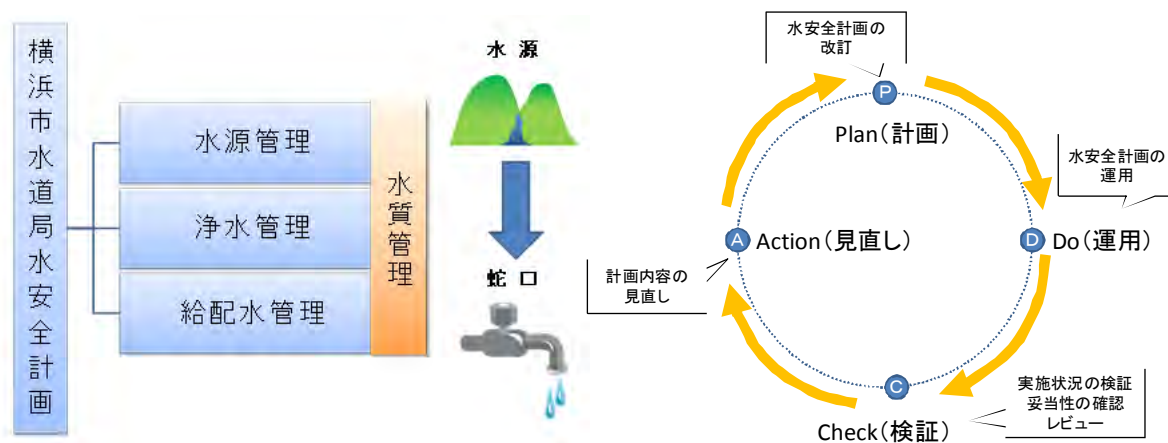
横浜市水道局水安全計画

水源管理

浄水管理

給配水管理

水質管理

水源

蛇口

水安全計画の改訂

P

Plan（計画）

水安全計画の運用

D

Do（運用）

A

Action（見直し）

計画内容の見直し

C

Check（検証）

実施状況の検証
妥当性の確認
レビュー